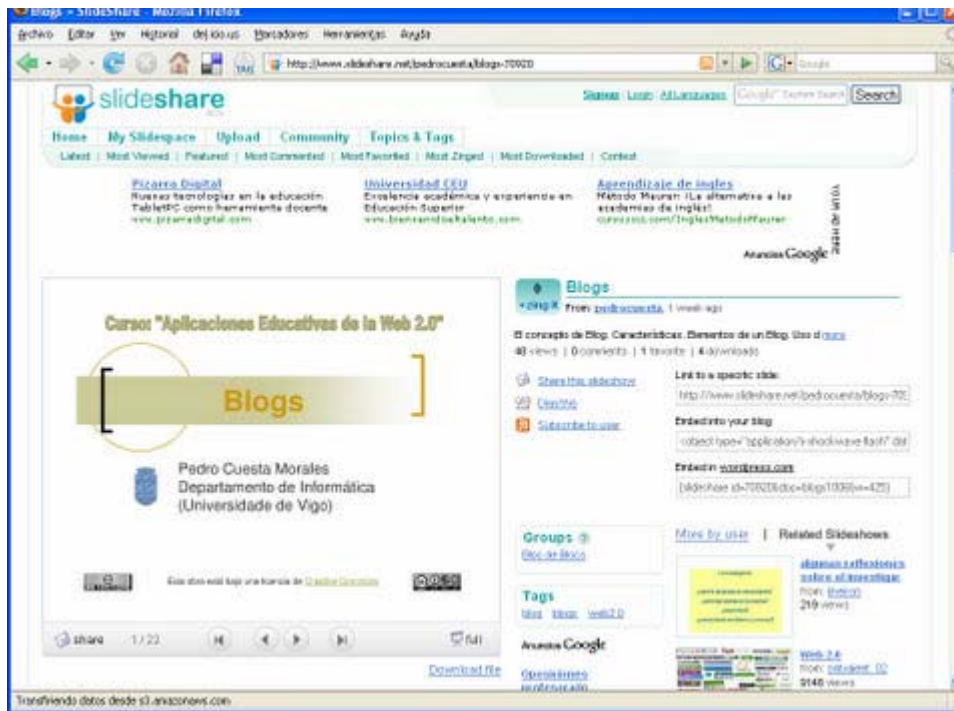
Blogs - SlideShare - Mozilla Firefox

Archivo Editar Ver Historial del.icio.us Marcadores Herramientas Ayuda

http://www.slideshare.net/pedrocuesta/blogs-70920

slideshare

Signup Login All Languages Search

Home My Slidespace Upload Community Topics & Tags

Latest | Most Viewed | Featured | Most Commented | Most Favorited | Most Zinged | Most Downloaded | Contest

Pizarra Digital
Nuevas tecnologías en la educación. TabletPC como herramienta docente
www.pizarradigital.com

Universidad CEU
Excelencia académica y experiencia en Educación Superior
www.bienvenidoaltalento.com

Aprendizaje de ingles
Método Maurer: ¡La alternativa a las academias de inglés!
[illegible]

YOUR AD HERE

Anuncios Google

Curso: "Aplicaciones Educativas de la Web 2.0"

Blogs

Pedro Cuesta Morales
Departamento de Informática
(Universidade de Vigo)

Este obra está bajo una licencia de Creative Commons

share 1/22 full

Download file

Blogs

zing it From pedrocuesta, 1 week ago

El concepto de Blog. Características. Elementos de un Blog. Uso d more

48 views | 0 comments | 1 favorite | 4 downloads

Share this slideshow
Favorite
Subscribe to user

Link to a specific slide:
http://www.slideshare.net/pedrocuesta/blogs-70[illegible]

Embed into your blog
<object type="application/x-shockwave-flash" dat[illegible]

Embed in wordpress.com
[slideshare id=70920&doc=blogs1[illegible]]

Groups
Blog de Blogs

Tags
blog blogs web2.0

Anuncios Google

Oposiciones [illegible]

More by user | Related Slideshows

algunas reflexiones sobre el investigar
From: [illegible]
219 views

Web 2.0
From: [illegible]
9148 views

Transfiriendo datos desde s3.amazonaws.com